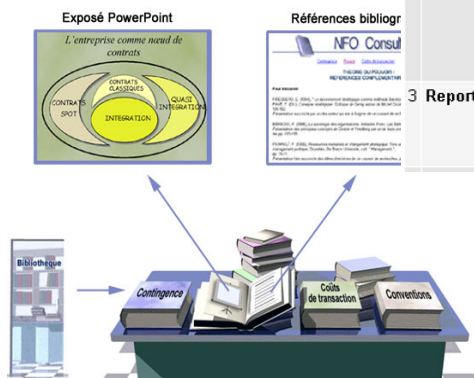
Exposé PowerPoint

L'entreprise comme nœud de contrats

CONTRATS SPOT

CONTRATS CLASSIQUES

QUASI INTEGRATION

INTEGRATION

Références bibliog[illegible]

NFO Consul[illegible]

THEORIE DU POUVOIR
REFERENCES COMPLEMENTAI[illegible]

3 Report

Bibliothèque

Contingence

Coûts de transaction

Conventions